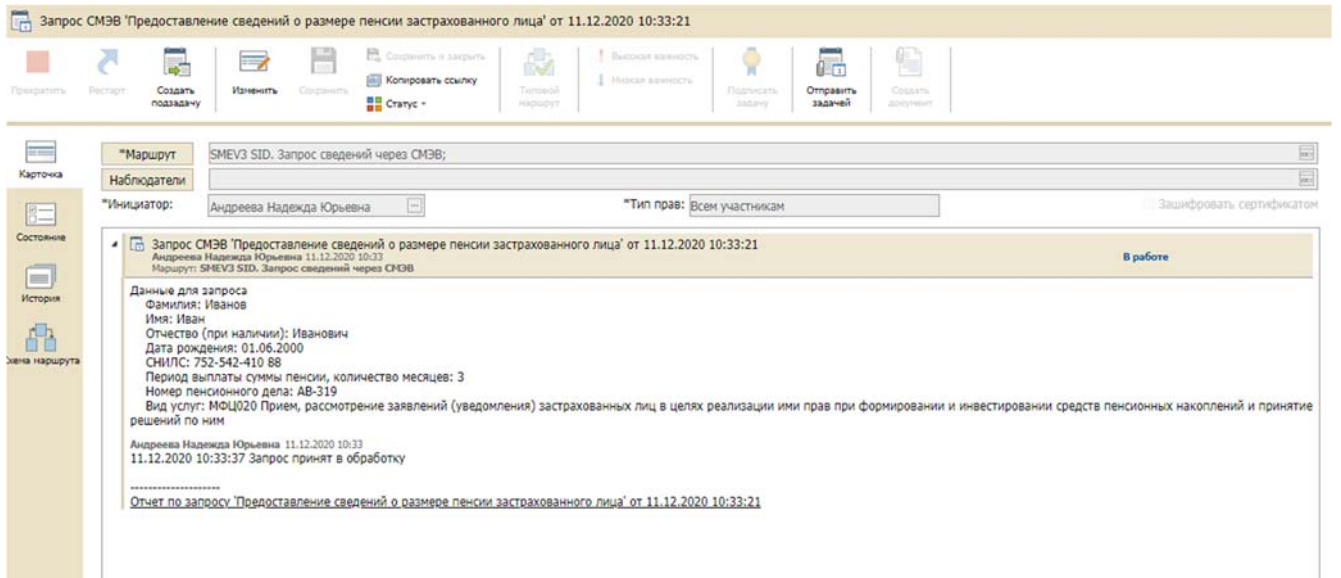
Запрос СМЭВ 'Предоставление сведений о размере пенсии застрахованного лица' от 11.12.2020 10:33:21

Прекратить Рестарт Создать подзадачу Изменить Сохранить Сохранить и закрыть Копировать ссылку Статус Типовой маршрут Высокая важность Низкая важность Подписать задачу Отправить задачей Создать документ

Карточка
Состояние
История
Схема маршрута

*Маршрут SMEV3 SID. Запрос сведений через СМЭВ;
Наблюдатели
*Инициатор: Андреева Надежда Юрьевна
*Тип прав: Всем участникам
Зашифровать сертификатом

Запрос СМЭВ 'Предоставление сведений о размере пенсии застрахованного лица' от 11.12.2020 10:33:21
Андреева Надежда Юрьевна 11.12.2020 10:33
Маршрут: SMEV3 SID. Запрос сведений через СМЭВ
В работе

Данные для запроса
Фамилия: Иванов
Имя: Иван
Отчество (при наличии): Иванович
Дата рождения: 01.06.2000
СНИЛС: 752-542-410 88
Период выплаты суммы пенсии, количество месяцев: 3
Номер пенсионного дела: АВ-319
Вид услуг: МФЦ020 Прием, рассмотрение заявлений (уведомления) застрахованных лиц в целях реализации ими прав при формировании и инвестировании средств пенсионных накоплений и принятие решений по ним

Андреева Надежда Юрьевна 11.12.2020 10:33
11.12.2020 10:33:37 Запрос принят в обработку

--------------------
Отчет по запросу 'Предоставление сведений о размере пенсии застрахованного лица' от 11.12.2020 10:33:21